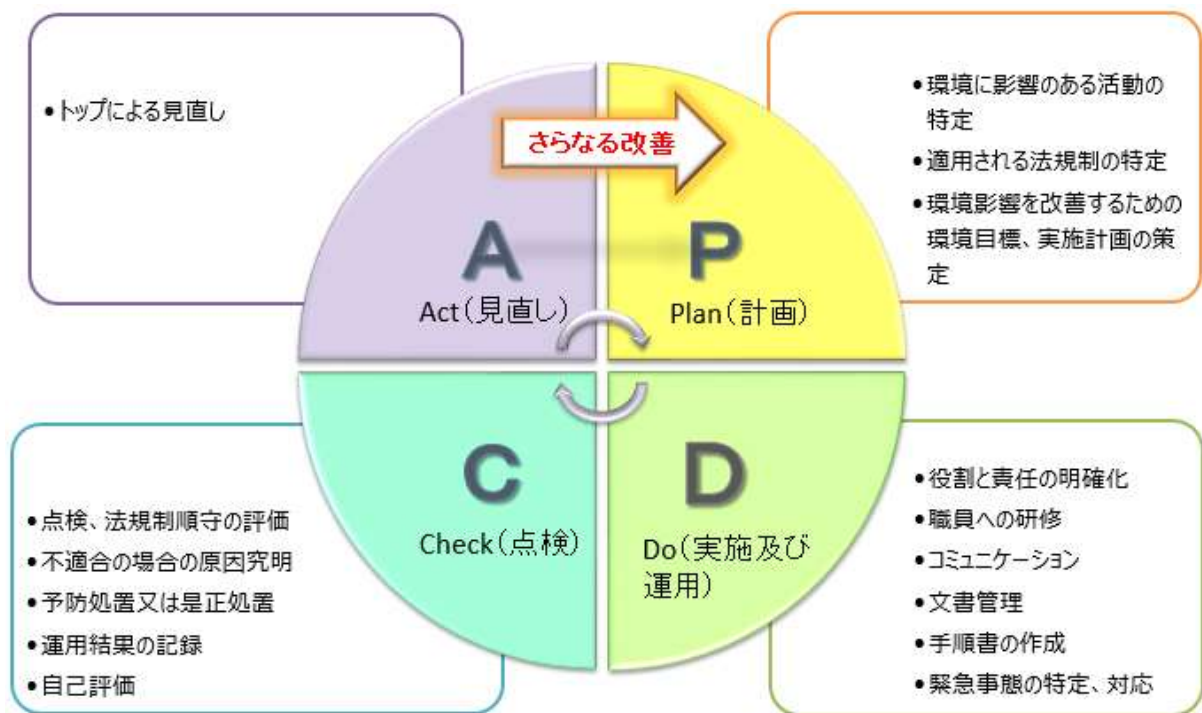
•トップによる見直し

さらなる改善

•環境に影響のある活動の特定
•適用される法規制の特定
•環境影響を改善するための環境目標、実施計画の策定

A
Act（見直し）

P
Plan（計画）

C
Check（点検）

D
Do（実施及び運用）

•点検、法規制順守の評価
•不適合の場合の原因究明
•予防処置又は是正処置
•運用結果の記録
•自己評価

•役割と責任の明確化
•職員への研修
•コミュニケーション
•文書管理
•手順書の作成
•緊急事態の特定、対応